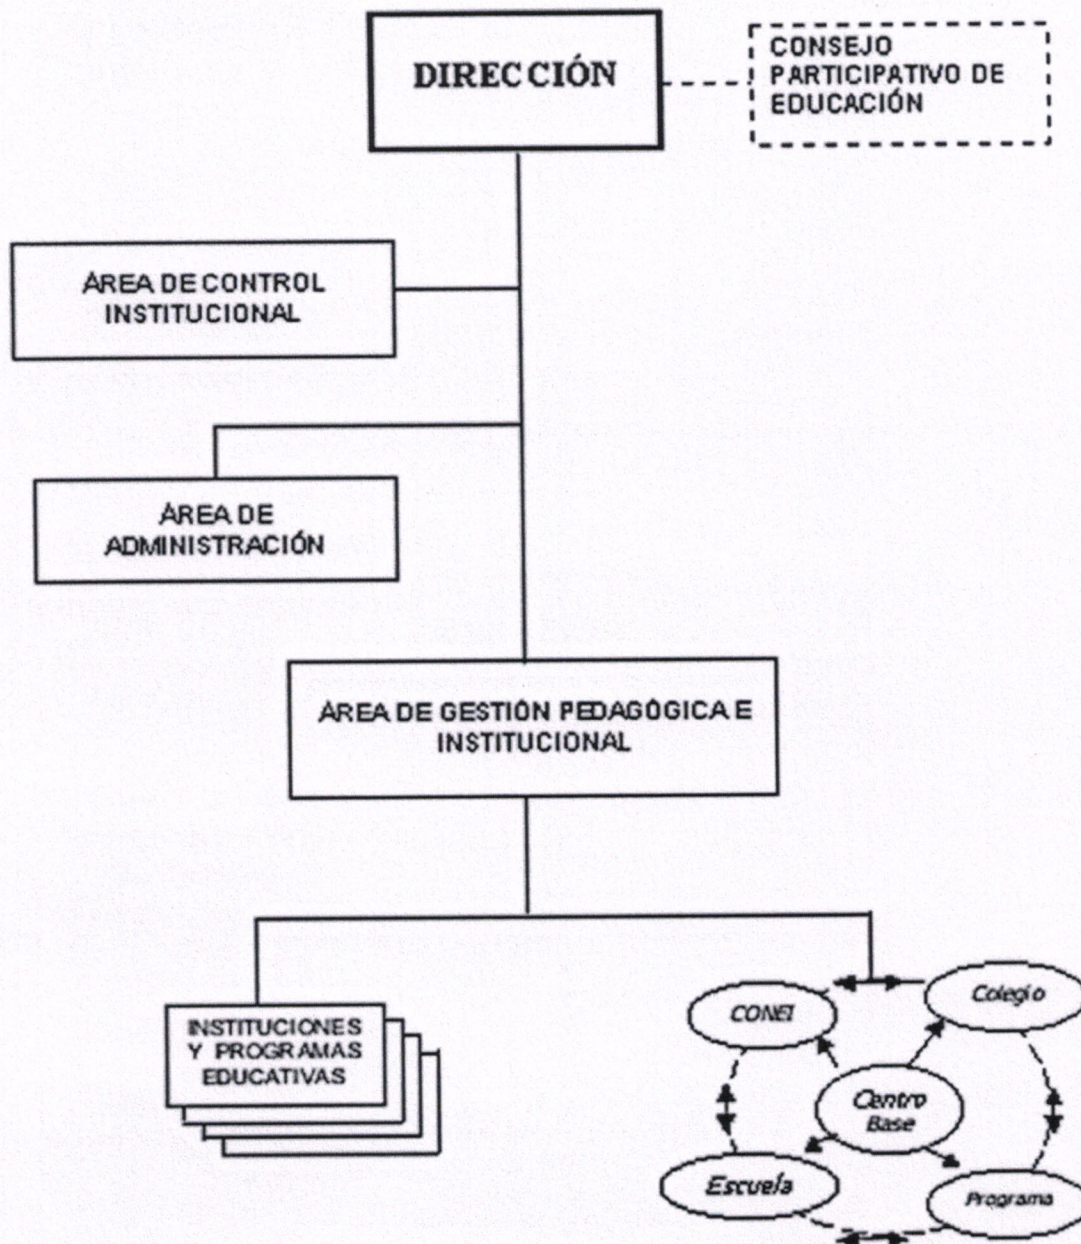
DIRECCIÓN

CONSEJO PARTICIPATIVO DE EDUCACIÓN

AREA DE CONTROL INSTITUCIONAL

AREA DE ADMINISTRACIÓN

AREA DE GESTIÓN PEDAGÓGICA E INSTITUCIONAL

INSTITUCIONES Y PROGRAMAS EDUCATIVAS

CONEI

Colegio

Centro Base

Escuela

Programa